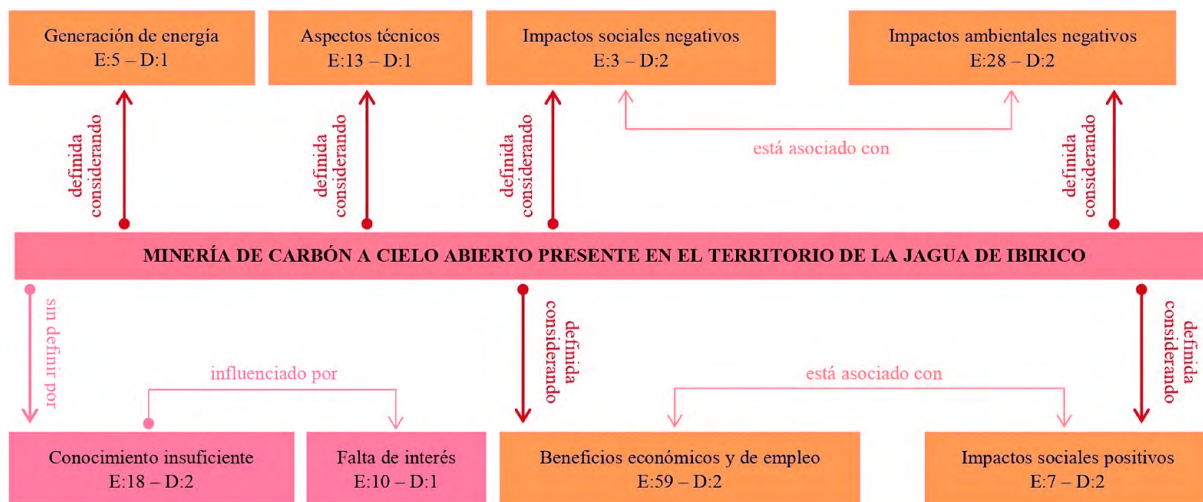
Generación de energía
E:5 – D:1

Aspectos técnicos
E:13 – D:1

Impactos sociales negativos
E:3 – D:2

Impactos ambientales negativos
E:28 – D:2

definida considerando

definida considerando

definida considerando

está asociado con

definida considerando

MINERÍA DE CARBÓN A CIELO ABIERTO PRESENTE EN EL TERRITORIO DE LA JAGUA DE IBIRICO

sin definir por

definida considerando

definida considerando

influenciado por

está asociado con

Conocimiento insuficiente
E:18 – D:2

Falta de interés
E:10 – D:1

Beneficios económicos y de empleo
E:59 – D:2

Impactos sociales positivos
E:7 – D:2